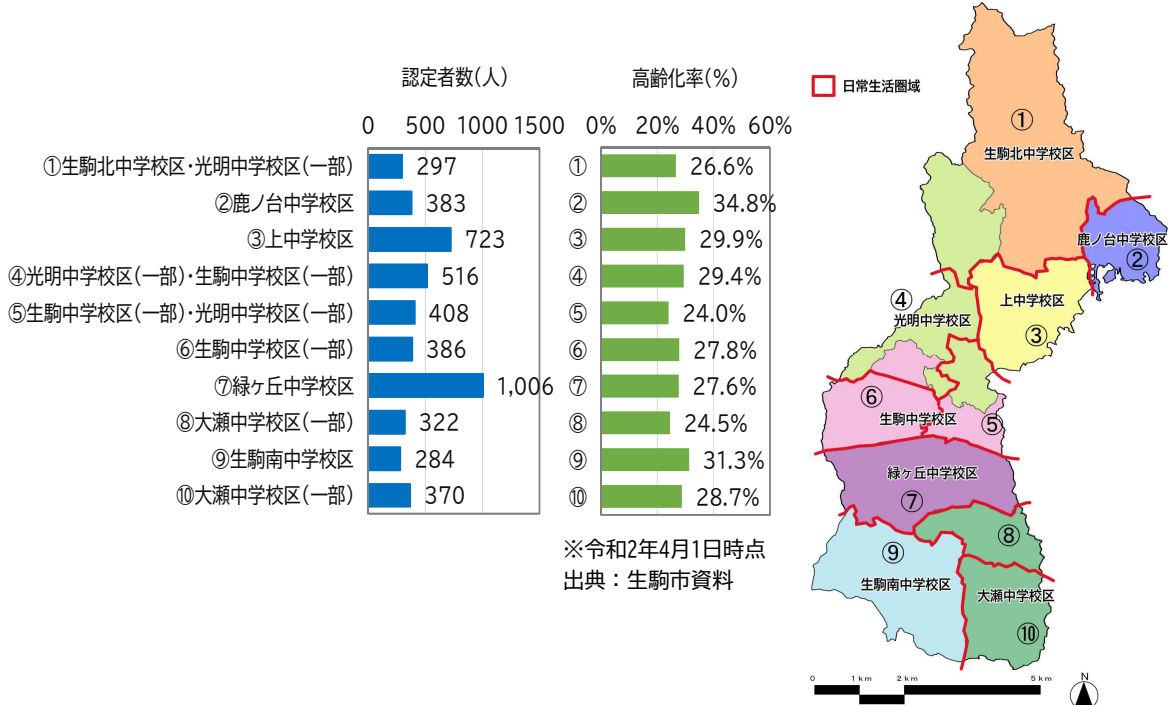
認定者数(人)

高齢化率(%)

0 500 1000 1500

0% 20% 40% 60%

| 区域 | 認定者数(人) | | 高齢化率(%) |
|---|---|---|---|
| ①生駒北中学校区・光明中学校区(一部) | 297 | ① | 26.6% |
| ②鹿ノ台中学校区 | 383 | ② | 34.8% |
| ③上中学校区 | 723 | ③ | 29.9% |
| ④光明中学校区(一部)・生駒中学校区(一部) | 516 | ④ | 29.4% |
| ⑤生駒中学校区(一部)・光明中学校区(一部) | 408 | ⑤ | 24.0% |
| ⑥生駒中学校区(一部) | 386 | ⑥ | 27.8% |
| ⑦緑ヶ丘中学校区 | 1,006 | ⑦ | 27.6% |
| ⑧大瀬中学校区(一部) | 322 | ⑧ | 24.5% |
| ⑨生駒南中学校区 | 284 | ⑨ | 31.3% |
| ⑩大瀬中学校区(一部) | 370 | ⑩ | 28.7% |

※令和2年4月1日時点
出典：生駒市資料

日常生活圏域

①
生駒北中学校区

鹿ノ台中学校区
②

④
光明中学校区

上中学校区
③

⑥
生駒中学校区
⑤

緑ヶ丘中学校区
⑦

⑧

⑨
生駒南中学校区

大瀬中学校区
⑩

0 1km 2km 5km
N